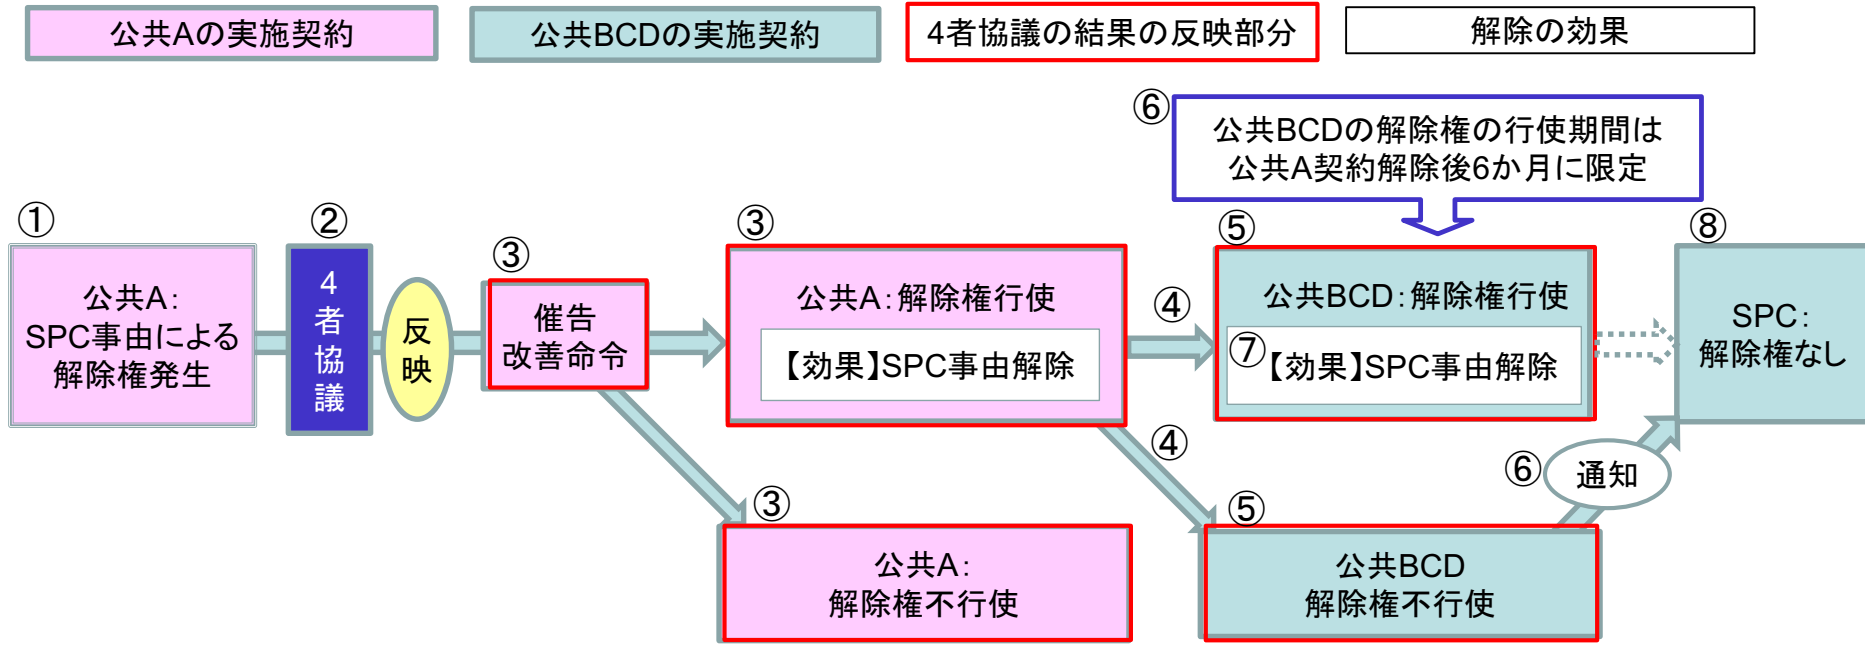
公共Aの実施契約

公共BCDの実施契約

4者協議の結果の反映部分

解除の効果

⑥ 公共BCDの解除権の行使期間は公共A契約解除後6か月に限定

①
公共A:
SPC事由による
解除権発生

②
4
者
協
議

反
映

③
催告
改善命令

③
公共A:解除権行使
【効果】SPC事由解除

④

⑤
公共BCD:解除権行使
⑦【効果】SPC事由解除

⑧
SPC:
解除権なし

④

⑥ 通知

③
公共A:
解除権不行使

⑤
公共BCD
解除権不行使